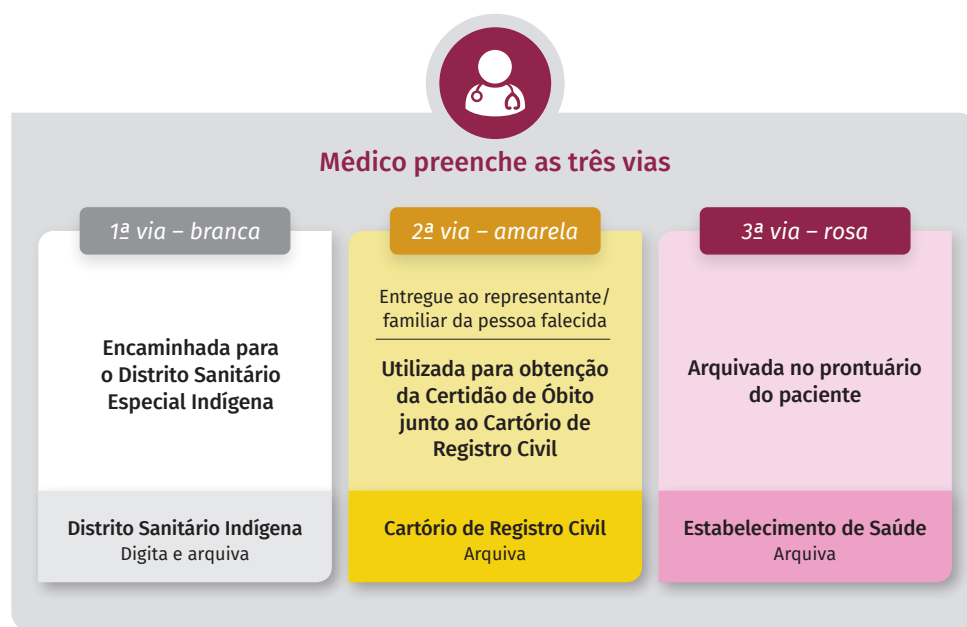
Médico preenche as três vias

1ª via – branca

Encaminhada para o Distrito Sanitário Especial Indígena

Distrito Sanitário Indígena
Digita e arquiva

2ª via – amarela

Entregue ao representante/ familiar da pessoa falecida

Utilizada para obtenção da Certidão de Óbito junto ao Cartório de Registro Civil

Cartório de Registro Civil
Arquiva

3ª via – rosa

Arquivada no prontuário do paciente

Estabelecimento de Saúde
Arquiva